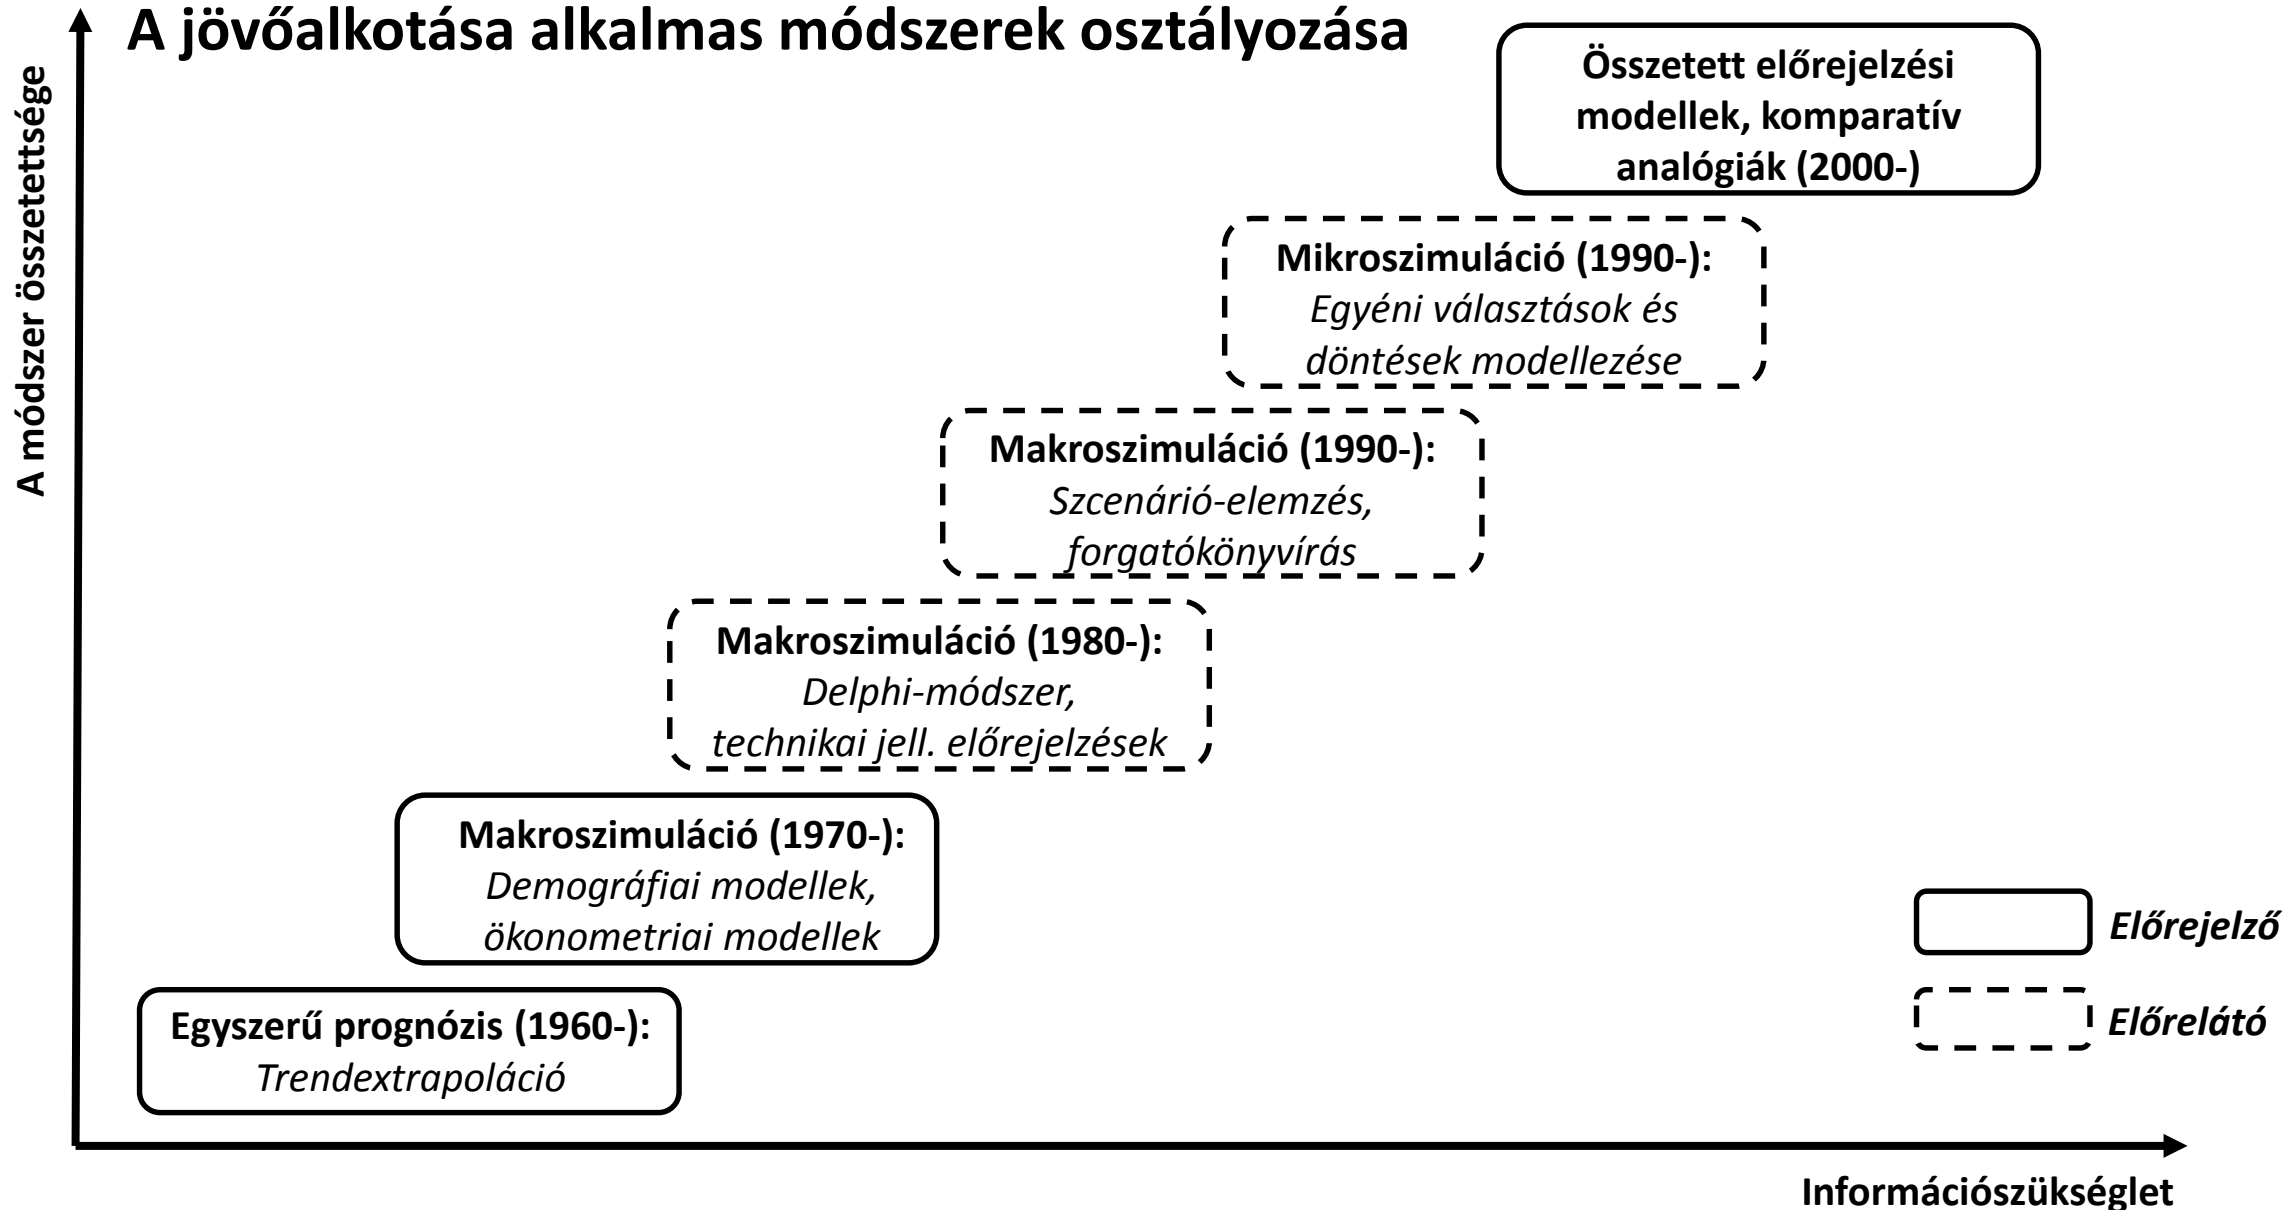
A jövőalkotása alkalmas módszerek osztályozása

A módszer összetettsége

Összetett előrejelzési modellek, komparatív analógiák (2000-)

Mikroszimuláció (1990-): *Egyéni választások és döntések modellezése*

Makroszimuláció (1990-): *Szcenárió-elemzés, forgatókönyvírás*

Makroszimuláció (1980-): *Delphi-módszer, technikai jell. előrejelzések*

Makroszimuláció (1970-): *Demográfiai modellek, ökonometriai modellek*

Egyszerű prognózis (1960-): *Trendextrapoláció*

*Előrejelző*

*Előrelátó*

Információszükséglet